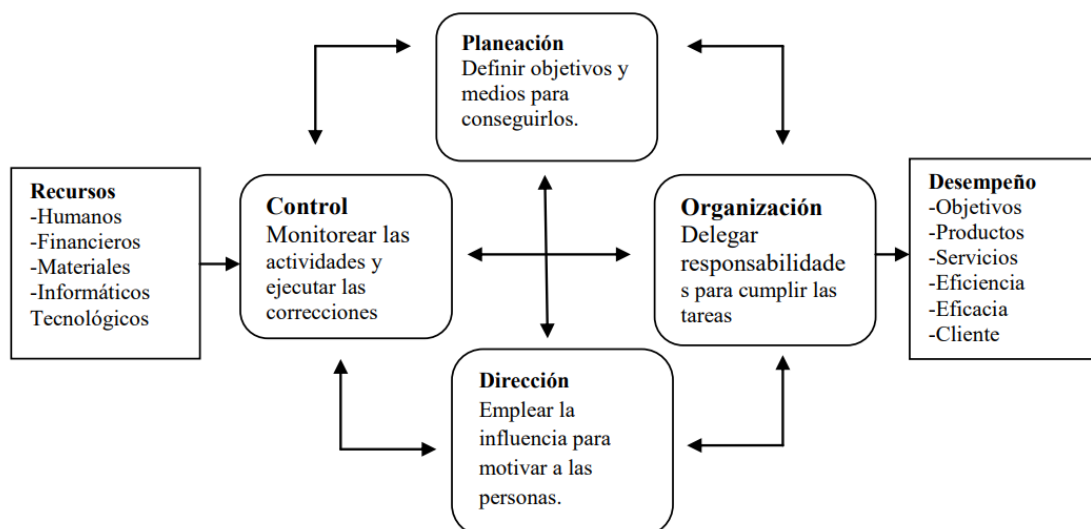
Planeación
Definir objetivos y medios para conseguirlos.

Recursos
-Humanos
-Financieros
-Materiales
-Informáticos
Tecnológicos

Control
Monitorear las actividades y ejecutar las correcciones

Organización
Delegar responsabilidades para cumplir las tareas

Desempeño
-Objetivos
-Productos
-Servicios
-Eficiencia
-Eficacia
-Cliente

Dirección
Emplear la influencia para motivar a las personas.